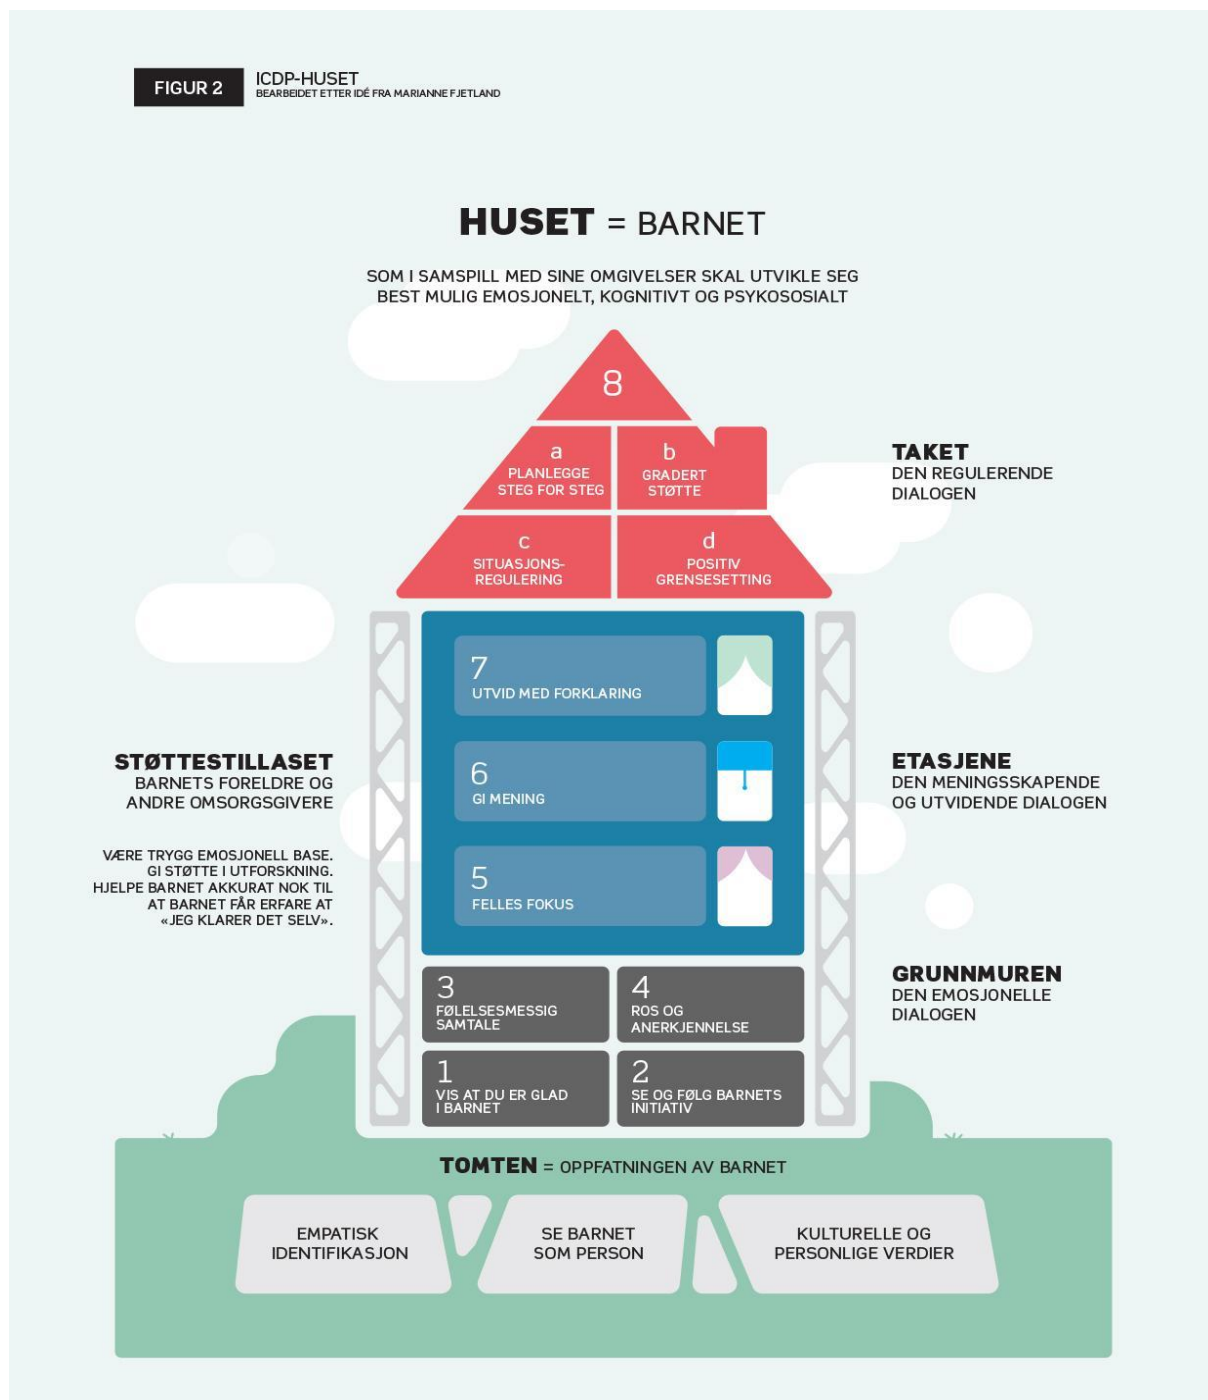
FIGUR 2 ICDP-HUSET
BEARBEIDET ETTER IDÉ FRA MARIANNE FJETLAND

HUSET = BARNET

SOM I SAMSPILL MED SINE OMGIVELSER SKAL UTVIKLE SEG BEST MULIG EMOSJONELT, KOGNITIVT OG PSYKOSOSIALT

8

a
PLANLEGGE STEG FOR STEG

b
GRADERT STØTTE

c
SITUASJONS-REGULERING

d
POSITIV GRENSESETTING

TAKET
DEN REGULERENDE DIALOGEN

7
UTVID MED FORKLARING

6
GI MENING

5
FELLES FOKUS

ETASJENE
DEN MENINGSSKAPENDE OG UTVIDENDE DIALOGEN

STØTTESTILLASET
BARNETS FORELDRE OG ANDRE OMSORGSGIVERE

VÆRE TRYGG EMOSJONELL BASE. GI STØTTE I UTFORSKNING. HJELPE BARNET AKKURAT NOK TIL AT BARNET FÅR ERFARE AT «JEG KLARER DET SELV».

3
FØLELSESMESSIG SAMTALE

4
ROS OG ANERKJENNELSE

1
VIS AT DU ER GLAD I BARNET

2
SE OG FØLG BARNETS INITIATIV

GRUNNMUREN
DEN EMOSJONELLE DIALOGEN

TOMTEN = OPPFATNINGEN AV BARNET

EMPATISK IDENTIFIKASJON

SE BARNET SOM PERSON

KULTURELLE OG PERSONLIGE VERDIER